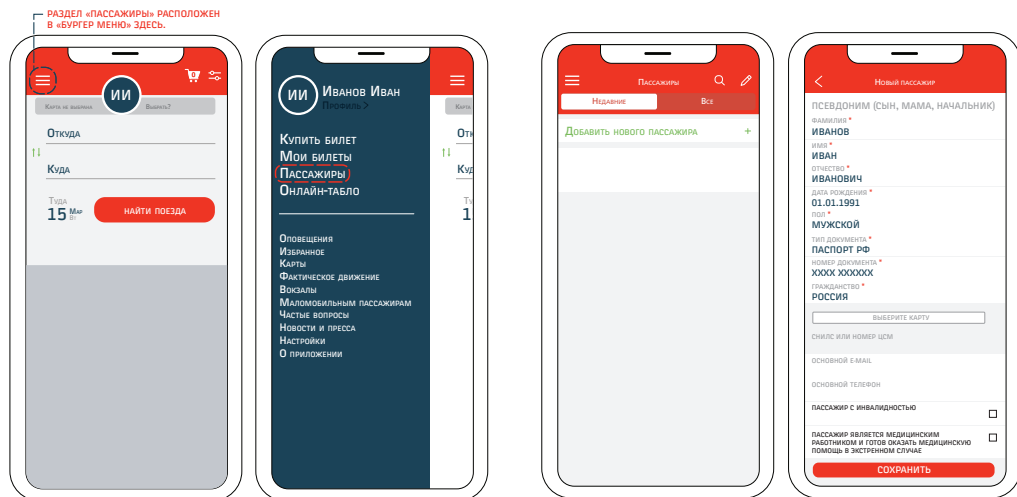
РАЗДЕЛ «ПАССАЖИРЫ» РАСПОЛОЖЕН В «БУРГЕР МЕНЮ» ЗДЕСЬ.

ИИ

Карта не выбрана

Выбрать?

Откуда

Куда

Туда
15 Мар Вт

НАЙТИ ПОЕЗДА

ИИ Иванов Иван
Профиль >

Купить билет
Мои билеты
Пассажиры
Онлайн-табло

Оповещения
Избранное
Карты
Фактическое движение
Вокзалы
Маломобильным пассажирам
Частые вопросы
Новости и пресса
Настройки
О приложении

Пассажиры

Недавние
Все

Добавить нового пассажира +

Новый пассажир

ПСЕВДОНИМ (СЫН, МАМА, НАЧАЛЬНИК)
ФАМИЛИЯ *
ИВАНОВ
ИМЯ *
ИВАН
ОТЧЕСТВО *
ИВАНОВИЧ
ДАТА РОЖДЕНИЯ *
01.01.1991
ПОЛ *
МУЖСКОЙ
ТИП ДОКУМЕНТА *
ПАСПОРТ РФ
НОМЕР ДОКУМЕНТА *
XXXX XXXXXX
ГРАЖДАНСТВО *
РОССИЯ
ВЫБЕРИТЕ КАРТУ
СНИЛС ИЛИ НОМЕР ЦСМ
ОСНОВНОЙ E-MAIL
ОСНОВНОЙ ТЕЛЕФОН
ПАССАЖИР С ИНВАЛИДНОСТЬЮ
ПАССАЖИР ЯВЛЯЕТСЯ МЕДИЦИНСКИМ РАБОТНИКОМ И ГОТОВ ОКАЗАТЬ МЕДИЦИНСКУЮ ПОМОЩЬ В ЭКСТРЕННОМ СЛУЧАЕ
СОХРАНИТЬ